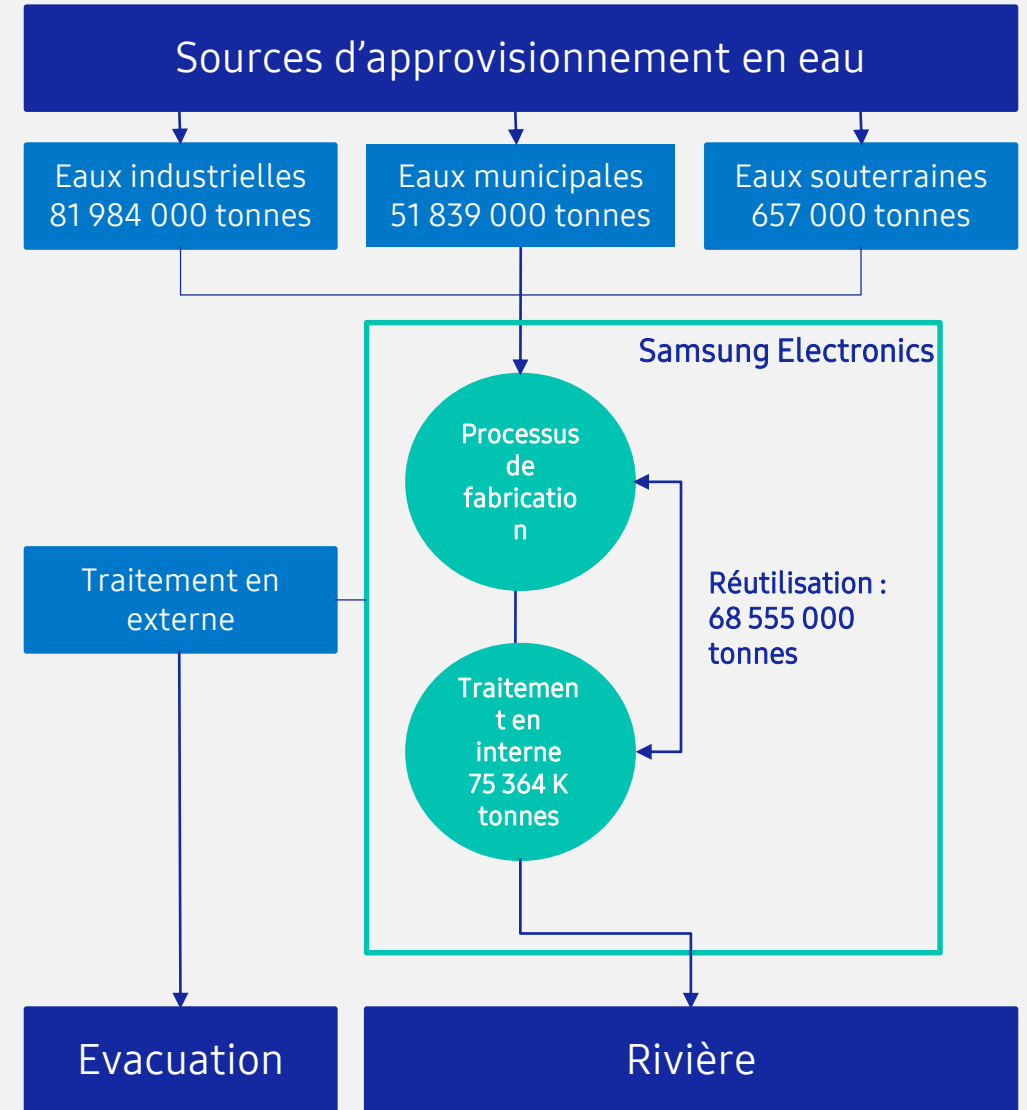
Sources d’approvisionnement en eau

Eaux industrielles
81 984 000 tonnes

Eaux municipales
51 839 000 tonnes

Eaux souterraines
657 000 tonnes

Samsung Electronics

Processus de fabrication

Traitement en externe

Réutilisation : 68 555 000 tonnes

Traitement en interne 75 364 K tonnes

Evacuation

Rivière